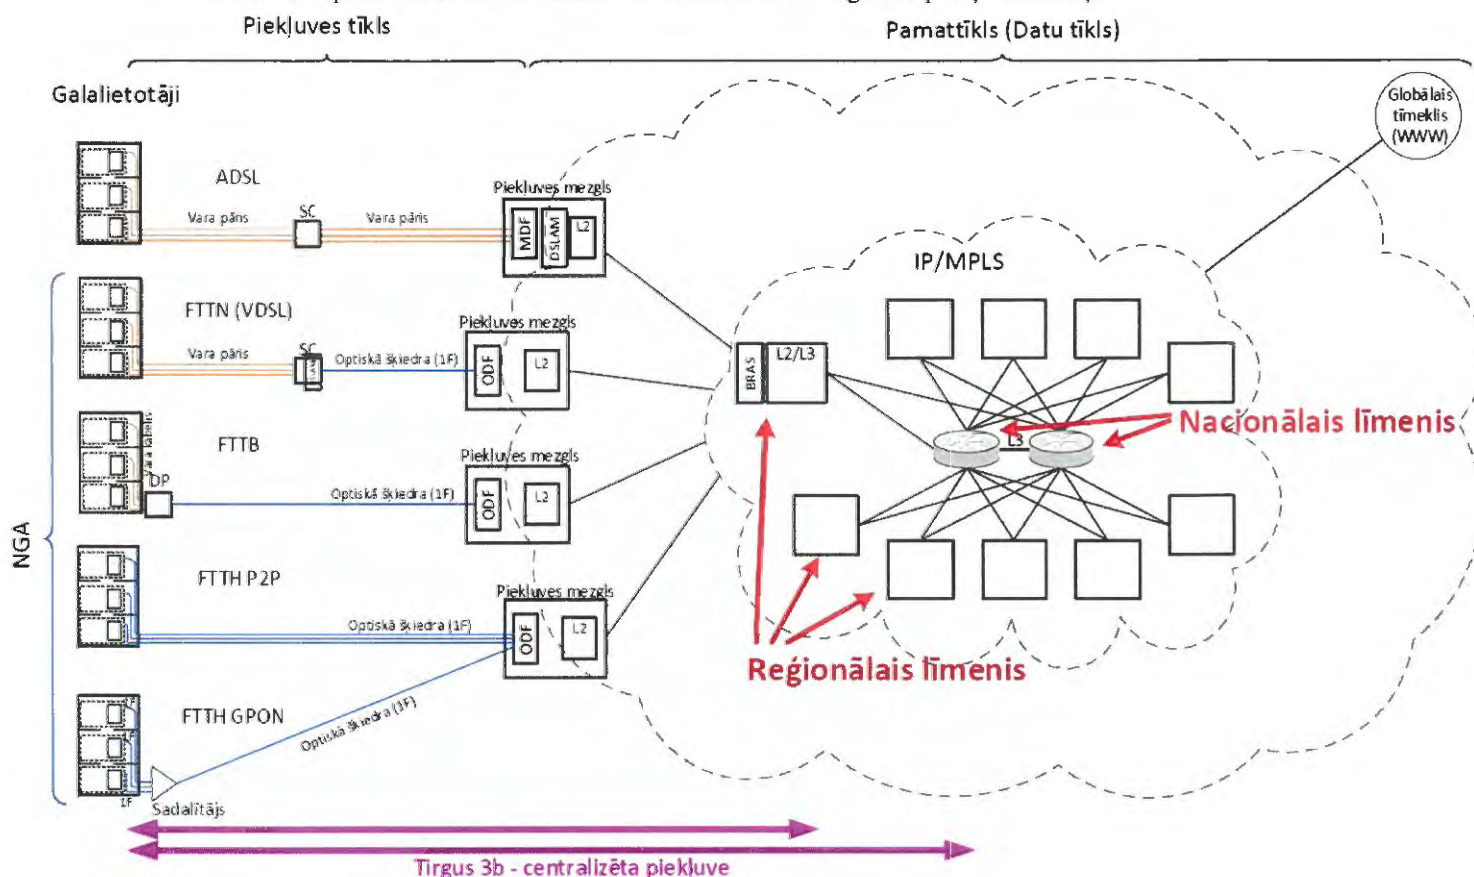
Piekļuves tīkls

Pamattīkls (Datu tīkls)

Galalietotāji

Globālais tīmeklis (WWW)

ADSL

Vara pāris

SC

Vara pāris

Piekļuves mezgls

MDF

DSLAM

L2

IP/MPLS

NGA

FTTN (VDSL)

Vara pāris

SC

Optiskā šķiedra (1F)

Piekļuves mezgls

ODF

L2

BRAS

L2/L3

FTTB

Vara kabelis

DP

Optiskā šķiedra (1F)

Piekļuves mezgls

ODF

L2

L3

Nacionālais līmenis

FTTH P2P

Optiskā šķiedra (1F)

Piekļuves mezgls

ODF

L2

FTTH GPON

1F

1F

1F

Optiskā šķiedra (1F)

Sadalītājs

Reģionālais līmenis

Tirgus 3b - centralizēta piekļuve